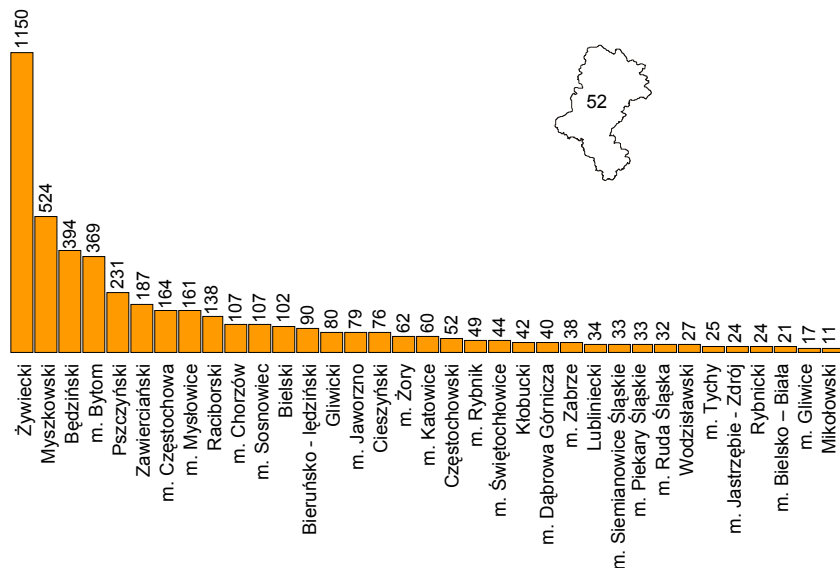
1150
524
394
369
231
187
164
161
138
107
107
102
90
80
79
76
62
60
52
49
44
42
40
38
34
33
33
32
27
25
24
24
21
17
11

52

Żywiecki
Myszkowski
Będziński
m. Bytom
Pszczyński
Zawierciański
m. Częstochowa
m. Mysłowice
Raciborski
m. Chorzów
m. Sosnowiec
Bielski
Bieruńsko - lędziński
Gliwicki
m. Jaworzno
Cieszyński
m. Żory
m. Katowice
Częstochowski
m. Rybnik
m. Świętochłowice
Kłobucki
m. Dąbrowa Górnicza
m. Zabrze
Lubliniecki
m. Siemianowice Śląskie
m. Piekary Śląskie
m. Ruda Śląska
Wodzisławski
m. Tychy
m. Jastrzębie - Zdrój
Rybnicki
m. Bielsko – Biała
m. Gliwice
Mikołowski